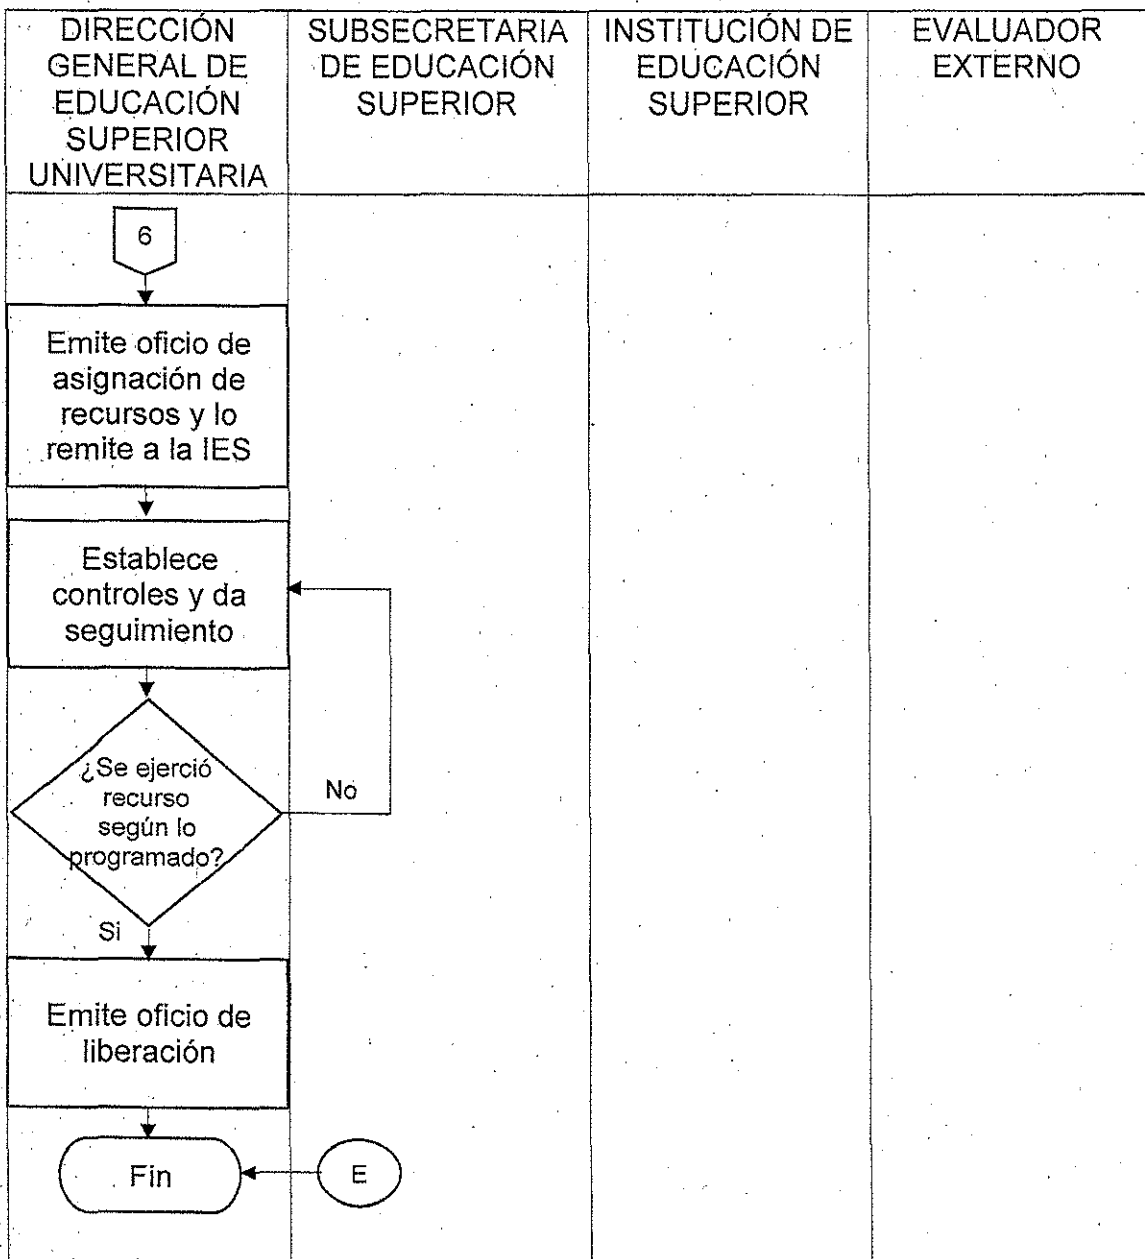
| DIRECCIÓN GENERAL DE EDUCACIÓN SUPERIOR UNIVERSITARIA | SUBSECRETARIA DE EDUCACIÓN SUPERIOR | INSTITUCIÓN DE EDUCACIÓN SUPERIOR | EVALUADOR EXTERNO |
|---|---|---|---|

6

Emite oficio de asignación de recursos y lo remite a la IES

Establece controles y da seguimiento

¿Se ejerció recurso según lo programado?

No

Si

Emite oficio de liberación

Fin

E